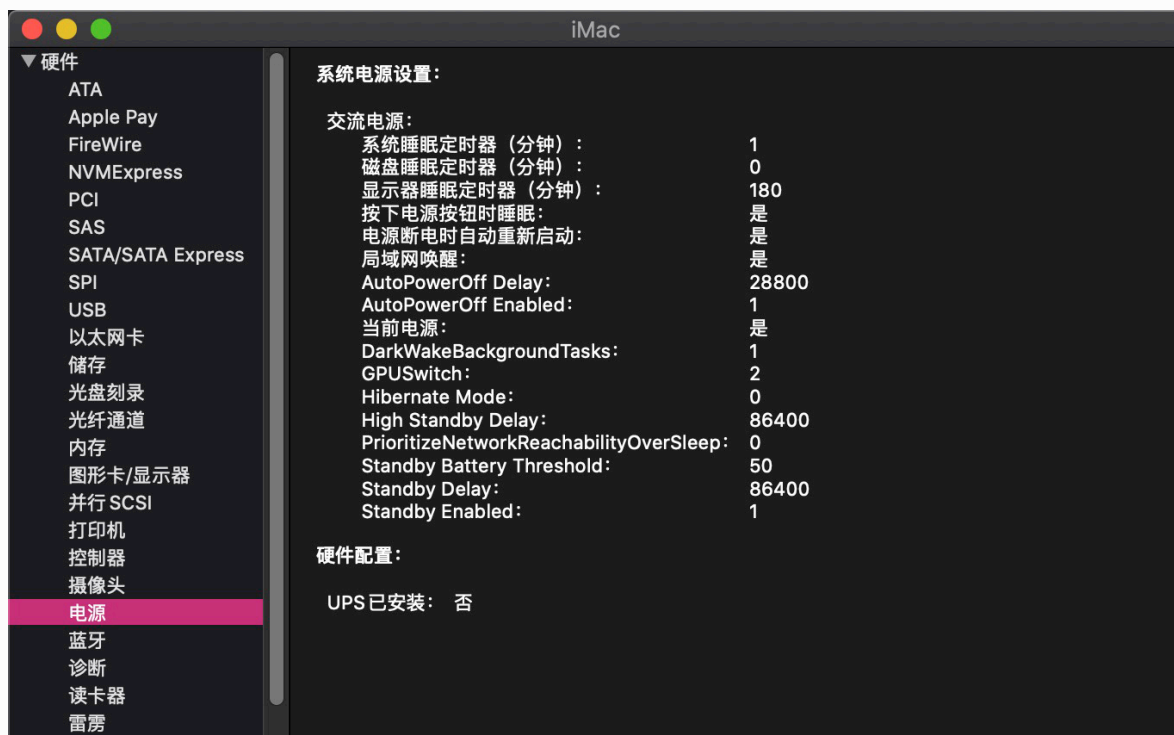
iMac

▼硬件
ATA
Apple Pay
FireWire
NVMExpress
PCI
SAS
SATA/SATA Express
SPI
USB
以太网卡
储存
光盘刻录
光纤通道
内存
图形卡/显示器
并行 SCSI
打印机
控制器
摄像头
电源
蓝牙
诊断
读卡器
雷雳

系统电源设置：

交流电源：

| | |
|---|---|
| 系统睡眠定时器（分钟）： | 1 |
| 磁盘睡眠定时器（分钟）： | 0 |
| 显示器睡眠定时器（分钟）： | 180 |
| 按下电源按钮时睡眠： | 是 |
| 电源断电时自动重新启动： | 是 |
| 局域网唤醒： | 是 |
| AutoPowerOff Delay： | 28800 |
| AutoPowerOff Enabled： | 1 |
| 当前电源： | 是 |
| DarkWakeBackgroundTasks： | 1 |
| GPUSwitch： | 2 |
| Hibernate Mode： | 0 |
| High Standby Delay： | 86400 |
| PrioritizeNetworkReachabilityOverSleep： | 0 |
| Standby Battery Threshold： | 50 |
| Standby Delay： | 86400 |
| Standby Enabled： | 1 |

硬件配置：

UPS 已安装： 否